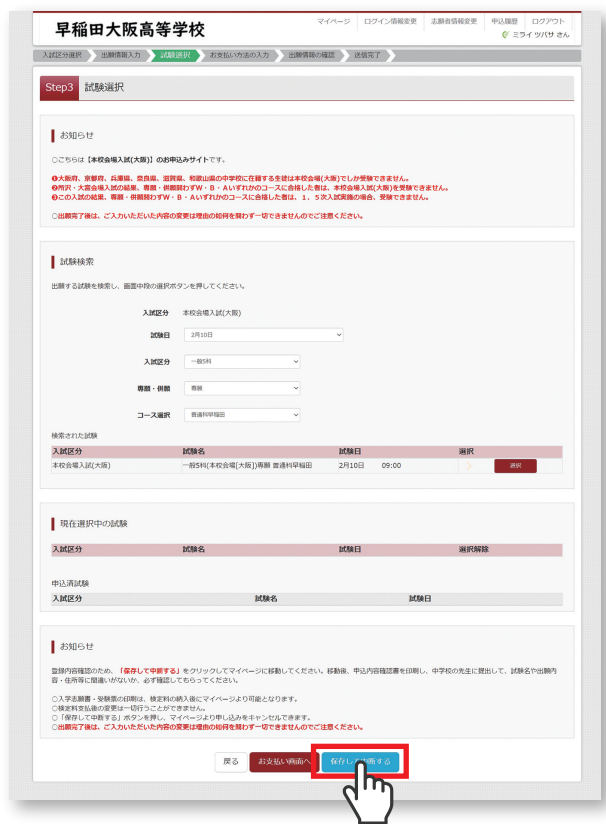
早稲田大阪高等学校

マイページ　ログイン情報変更　志願者情報変更　申込履歴　ログアウト
ミライ ツバサ さん

入試区分選択　出願情報入力　試験選択　お支払い方法の入力　出願情報の確認　送信完了

Step3　試験選択

お知らせ

○こちらは【本校会場入試(大阪)】のお申込みサイトです。

❶大阪府、京都府、兵庫県、奈良県、滋賀県、和歌山県の中学校に在籍する生徒は本校会場(大阪)でしか受験できません。
❷所沢・大宮会場入試の結果、専願・併願問わずW・B・Aいずれかのコースに合格した者は、本校会場入試(大阪)を受験できません。
❸この入試の結果、専願・併願問わずW・B・Aいずれかのコースに合格した者は、1、5次入試実施の場合、受験できません。

○出願完了後は、ご入力いただいた内容の変更は理由の如何を問わず一切できませんのでご注意ください。

試験検索

出願する試験を検索し、画面中段の選択ボタンを押してください。

入試区分　本校会場入試(大阪)

試験日　2月10日

入試区分　一般5科

専願・併願　専願

コース選択　普通科早稲田

検索された試験

| 入試区分 | 試験名 | 試験日 | 選択 |
|---|---|---|---|
| 本校会場入試(大阪) | 一般5科(本校会場[大阪])専願 普通科早稲田 | 2月10日　09:00 | 選択 |

現在選択中の試験

| 入試区分 | 試験名 | 試験日 | 選択解除 |
|---|---|---|---|

申込済試験

| 入試区分 | 試験名 | 試験日 |
|---|---|---|

お知らせ

登録内容確認のため、「保存して中断する」をクリックしてマイページに移動してください。移動後、申込内容確認書を印刷し、中学校の先生に提出して、試験名や出願内容・住所等に間違いがないか、必ず確認してもらってください。

○入学志願書・受験票の印刷は、検定料の納入後にマイページより可能となります。
○検定料支払後の変更は一切行うことができません。
○「保存して中断する」ボタンを押し、マイページより申し込みをキャンセルできます。
○出願完了後は、ご入力いただいた内容の変更は理由の如何を問わず一切できませんのでご注意ください。

戻る　お支払い画面へ　保存して中断する